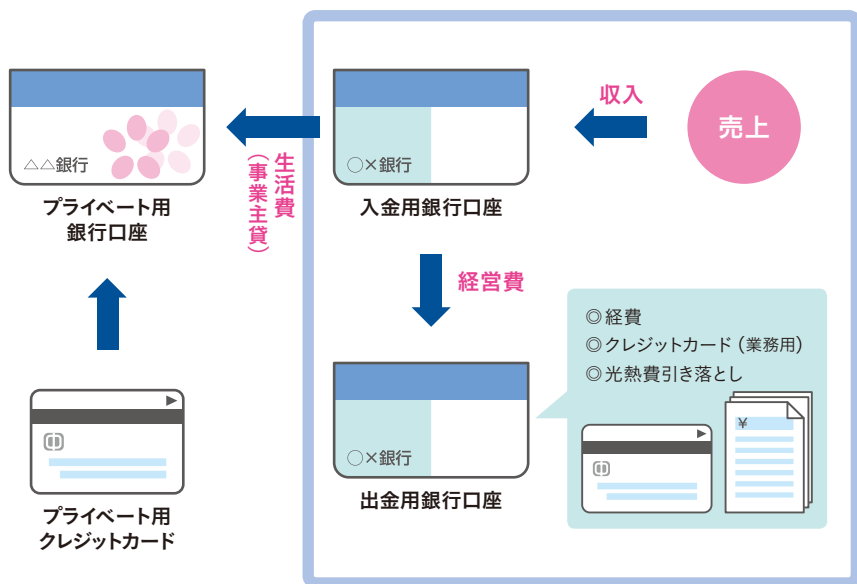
△△銀行

プライベート用
銀行口座

生活費
（事業主貸）

○×銀行

入金用銀行口座

収入

売上

経営費

◎経費
◎クレジットカード（業務用）
◎光熱費引き落とし

¥

○×銀行

出金用銀行口座

プライベート用
クレジットカード